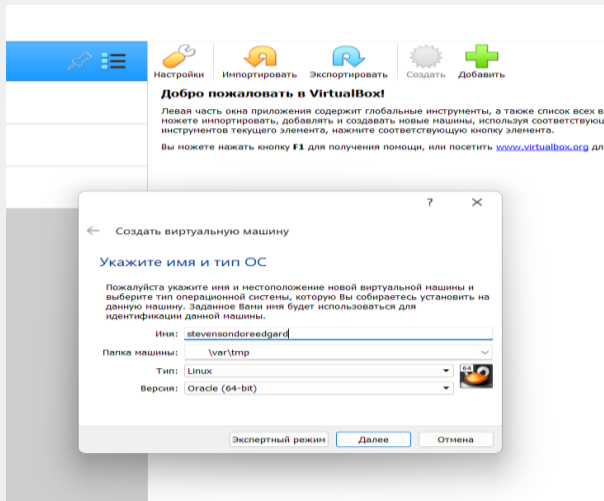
Настройки Импортировать Экспортировать Создать Добавить

Добро пожаловать в VirtualBox!

Левая часть окна приложения содержит глобальные инструменты, а также список всех в можете импортировать, добавлять и создавать новые машины, используя соответствую инструментов текущего элемента, нажмите соответствующую кнопку элемента.

Вы можете нажать кнопку F1 для получения помощи, или посетить www.virtualbox.org дл

? ×

← Создать виртуальную машину

Укажите имя и тип ОС

Пожалуйста укажите имя и местоположение новой виртуальной машины и выберите тип операционной системы, которую Вы собираетесь установить на данную машину. Заданное Вами имя будет использоваться для идентификации данной машины.

Имя: stevensondoreedgard

Папка машины: \var\tmp

Тип: Linux

Версия: Oracle (64-bit)

64

Экспертный режим Далее Отмена